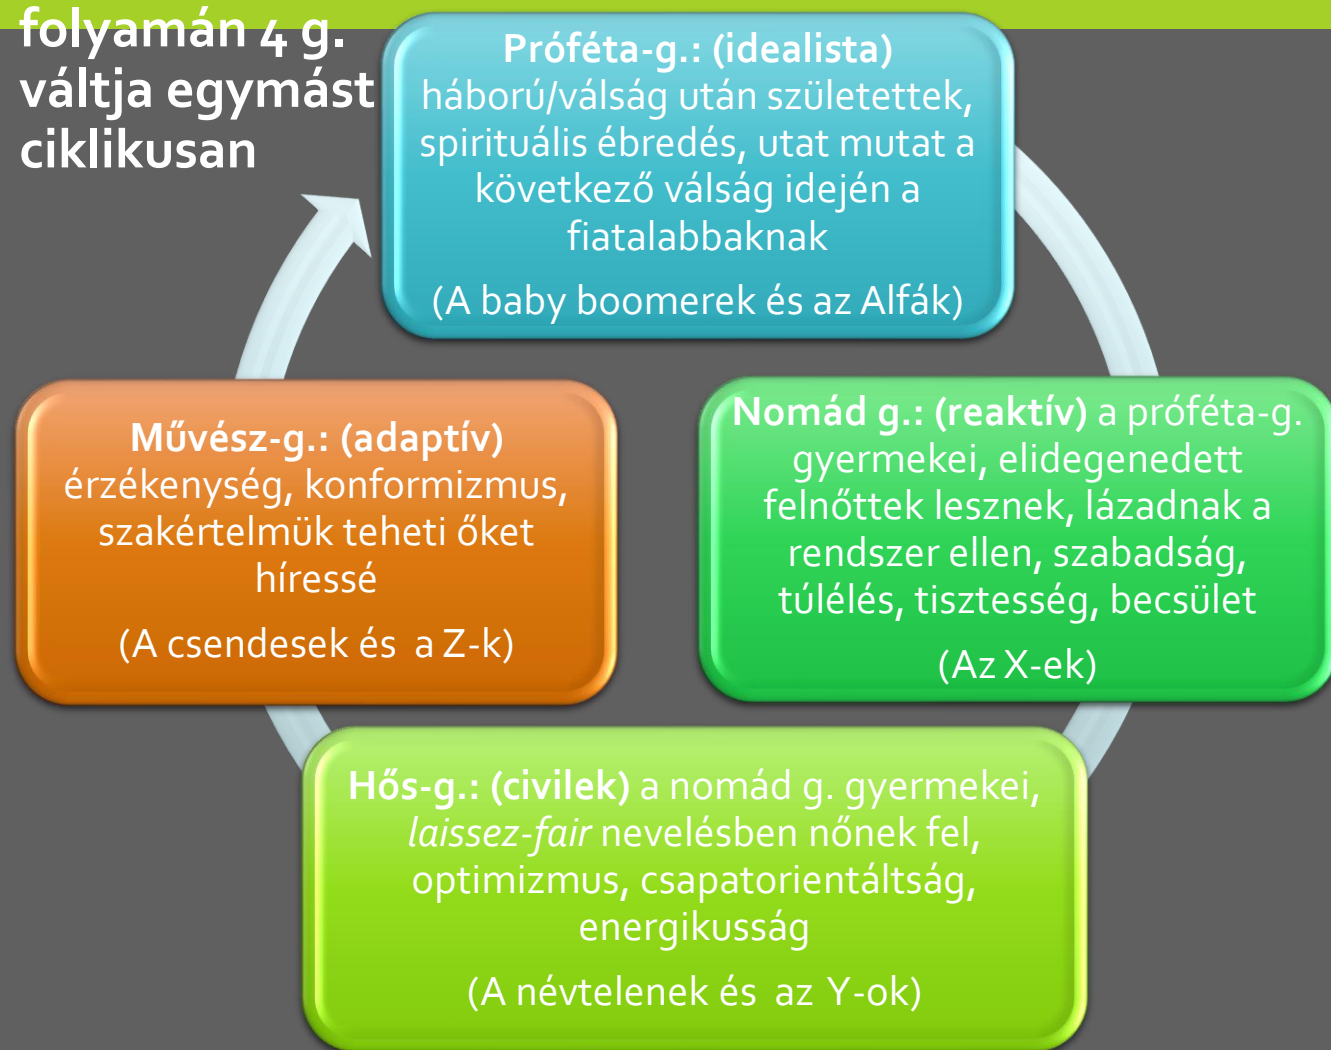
folyamán 4 g. váltja egymást ciklikusan

Próféta-g.: (idealista) háború/válság után születettek, spirituális ébredés, utat mutat a következő válság idején a fiatalabbaknak

(A baby boomerek és az Alfák)

Nomád g.: (reaktív) a próféta-g. gyermekei, elidegenedett felnőttek lesznek, lázadnak a rendszer ellen, szabadság, túlélés, tisztesség, becsület

(Az X-ek)

Hős-g.: (civilek) a nomád g. gyermekei, laissez-fair nevelésben nőnek fel, optimizmus, csapatorientáltság, energikusság

(A névtelenek és az Y-ok)

Művész-g.: (adaptív) érzékenység, konformizmus, szakértelmük teheti őket híressé

(A csendesek és a Z-k)